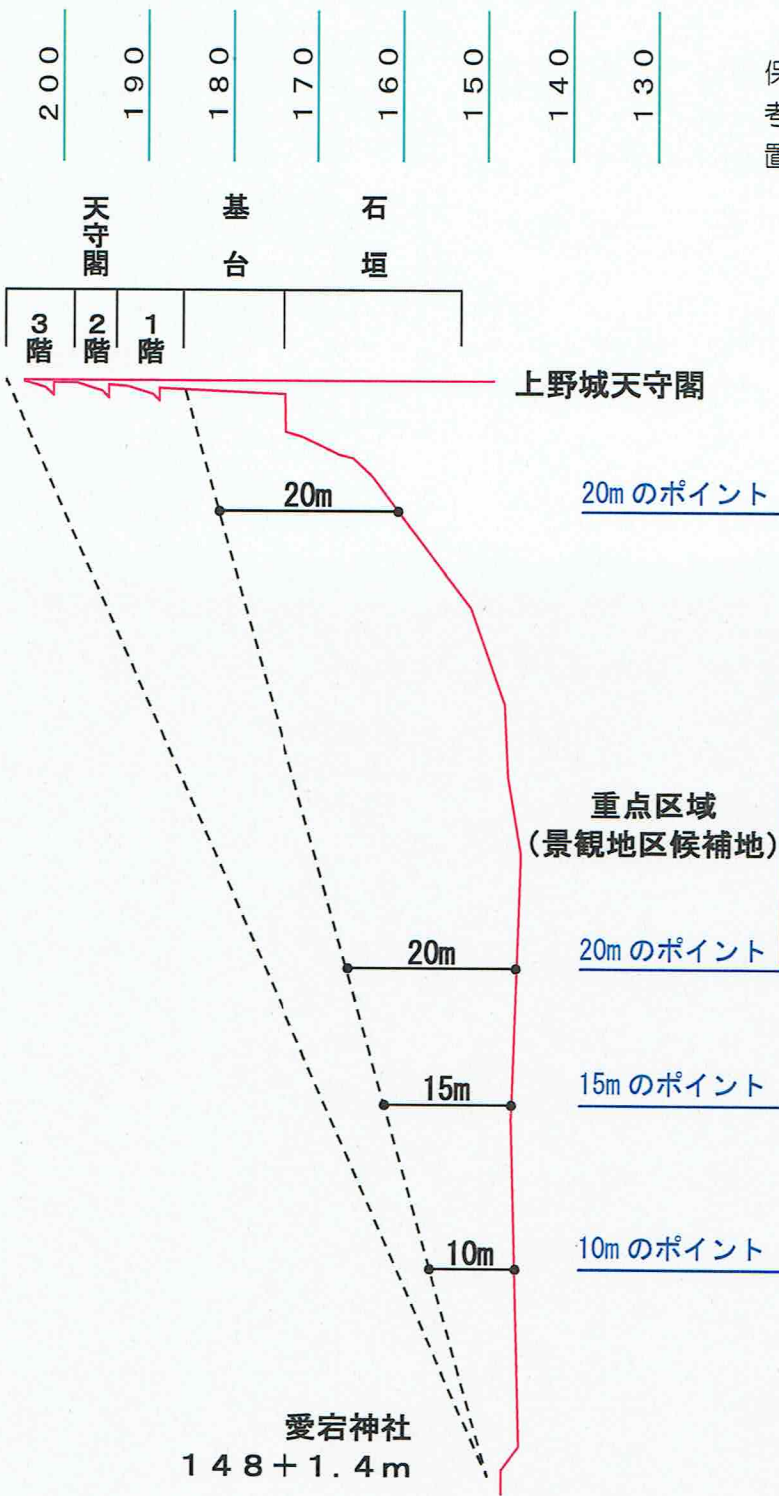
200
190
180
170
160
150
140
130

保
考
置

天守閣
基台
石垣

3階
2階
1階

上野城天守閣

20m
20m のポイント

重点区域
（景観地区候補地）

20m
20m のポイント

15m
15m のポイント

10m
10m のポイント

愛宕神社
148＋1.4m